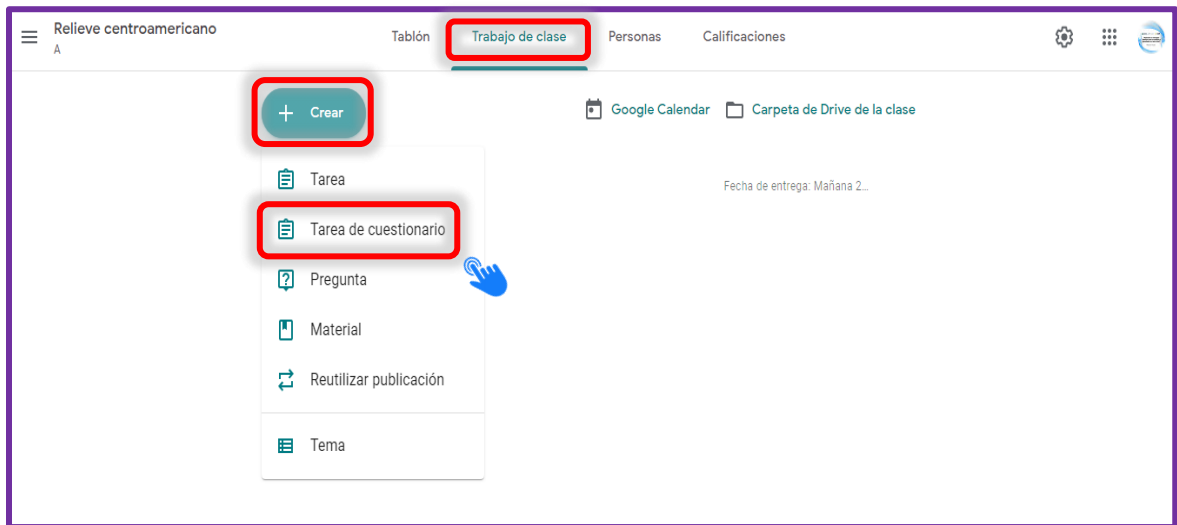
Relieve centroamericano
A

Tablón Trabajo de clase Personas Calificaciones

+ Crear

Google Calendar Carpeta de Drive de la clase

Fecha de entrega: Mañana 2...

Tarea
Tarea de cuestionario
Pregunta
Material
Reutilizar publicación
Tema